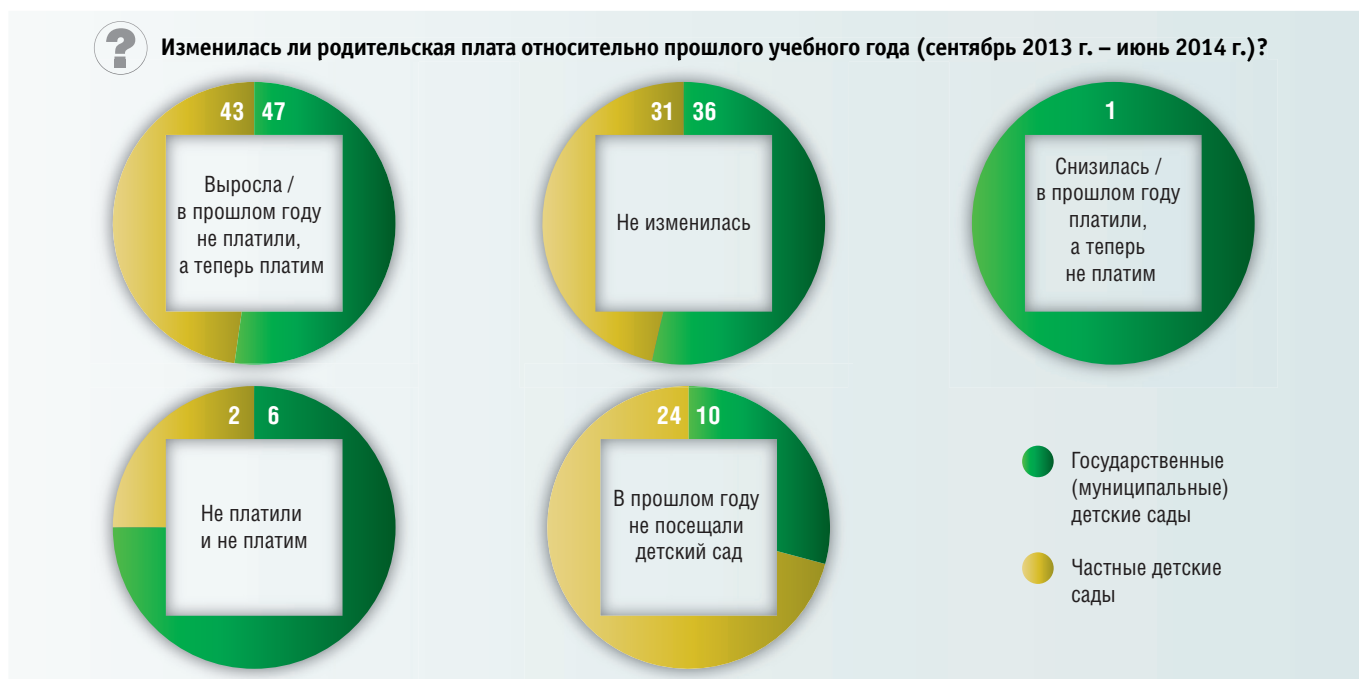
?

Изменилась ли родительская плата относительно прошлого учебного года (сентябрь 2013 г. – июнь 2014 г.)?

43 47

Выросла / в прошлом году не платили, а теперь платим

31 36

Не изменилась

1

Снизилась / в прошлом году платили, а теперь не платим

2 6

Не платили и не платим

24 10

В прошлом году не посещали детский сад

Государственные (муниципальные) детские сады

Частные детские сады